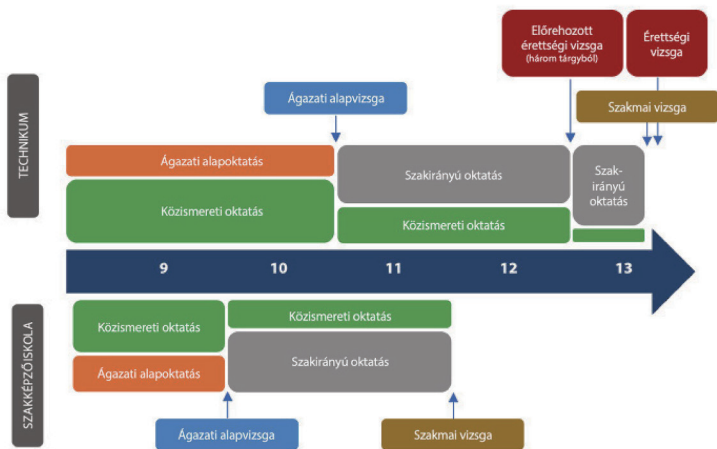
Előrehozott érettségi vizsga (három tárgyból)

Érettségi vizsga

TECHNIKUM

Ágazati alapvizsga

Szakmai vizsga

Ágazati alapoktatás

Közismereti oktatás

Szakirányú oktatás

Közismereti oktatás

Szakirányú oktatás

9

10

11

12

13

SZAKKÉPZŐISKOLA

Közismereti oktatás

Ágazati alapoktatás

Közismereti oktatás

Szakirányú oktatás

Ágazati alapvizsga

Szakmai vizsga